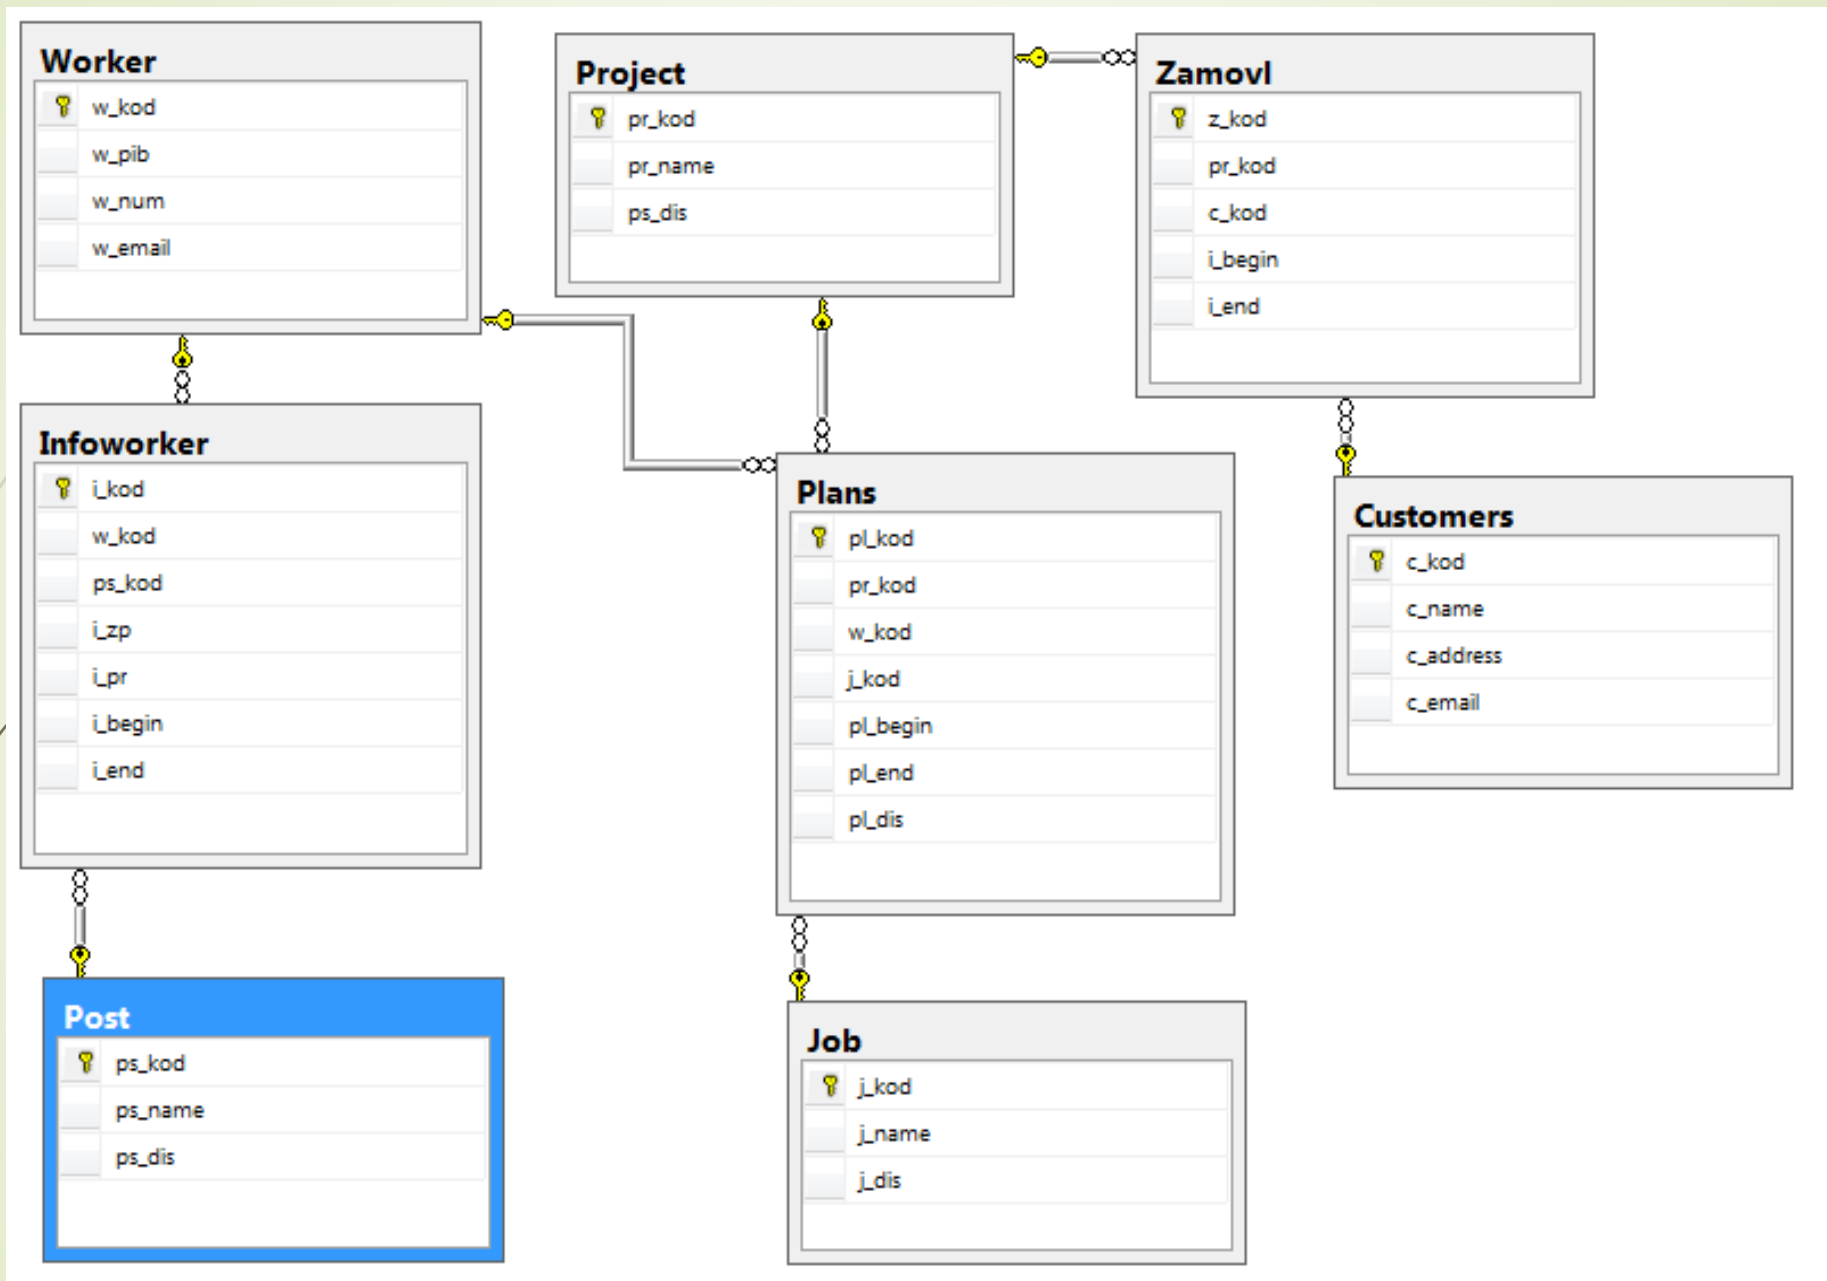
Worker
w_kod
w_pib
w_num
w_email

Project
pr_kod
pr_name
ps_dis

Zamovl
z_kod
pr_kod
c_kod
i_begin
i_end

Infoworker
i_kod
w_kod
ps_kod
i_zp
i_pr
i_begin
i_end

Plans
pl_kod
pr_kod
w_kod
j_kod
pl_begin
pl_end
pl_dis

Customers
c_kod
c_name
c_address
c_email

Post
ps_kod
ps_name
ps_dis

Job
j_kod
j_name
j_dis